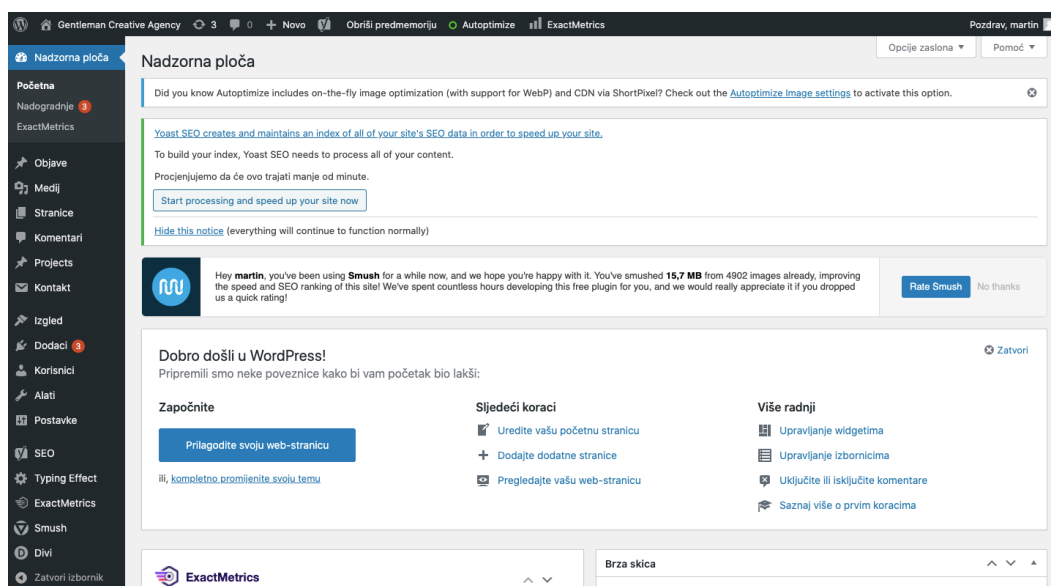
Gentleman Creative Agency 3 0 + Novo Obriši predmemoriju Autoptimize ExactMetrics Pozdrav, martin

Nadzorna ploča
Početna
Nadogradnje 3
ExactMetrics
Objave
Medij
Stranice
Komentari
Projects
Kontakt
Izgled
Dodaci 3
Korisnici
Alati
Postavke
SEO
Typing Effect
ExactMetrics
Smush
Divi
Zatvori izbornik

Opcije zaslona ▼ Pomoć ▼

Nadzorna ploča

Did you know Autoptimize includes on-the-fly image optimization (with support for WebP) and CDN via ShortPixel? Check out the Autoptimize Image settings to activate this option.

Yoast SEO creates and maintains an index of all of your site's SEO data in order to speed up your site.

To build your index, Yoast SEO needs to process all of your content.

Procjenjujemo da će ovo trajati manje od minute.

Start processing and speed up your site now

Hide this notice (everything will continue to function normally)

Hey martin, you've been using Smush for a while now, and we hope you're happy with it. You've smushed 15,7 MB from 4902 images already, improving the speed and SEO ranking of this site! We've spent countless hours developing this free plugin for you, and we would really appreciate it if you dropped us a quick rating!

Rate Smush No thanks

Dobro došli u WordPress!
Pripremili smo neke poveznice kako bi vam početak bio lakši:

Zatvori

Započnite
Prilagodite svoju web-stranicu
ili, kompletno promijenite svoju temu

Sljedeći koraci
Uredite vašu početnu stranicu
Dodajte dodatne stranice
Pregledajte vašu web-stranicu

Više radnji
Upravljanje widgetima
Upravljanje izbornicima
Uključite ili isključite komentare
Saznaj više o prvim koracima

ExactMetrics

Brza skica